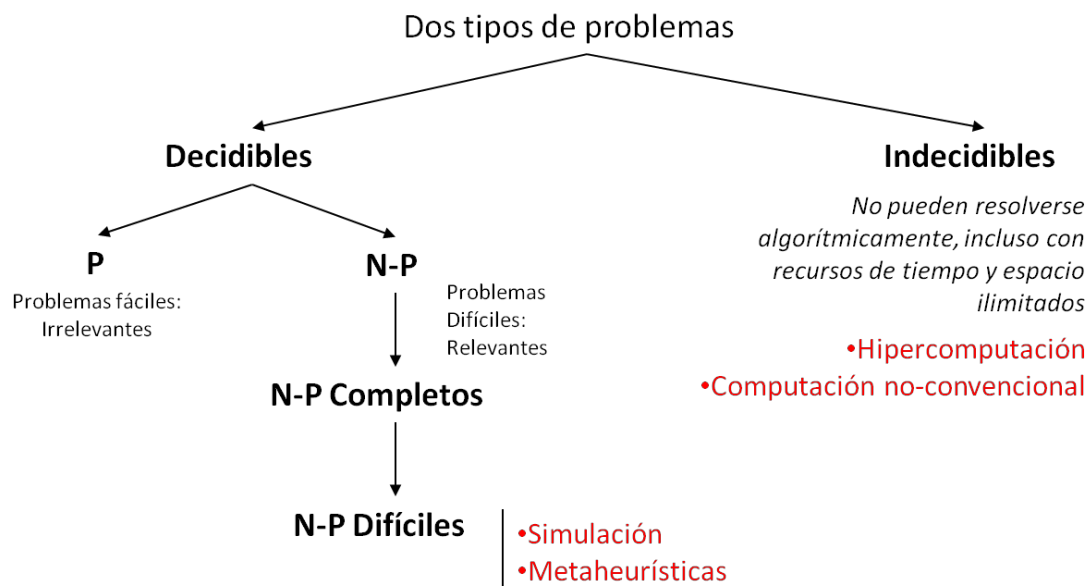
Dos tipos de problemas

Decidibles

Indecidibles

No pueden resolverse algorítmicamente, incluso con recursos de tiempo y espacio ilimitados

•Hipercomputación
•Computación no-convencional

P

Problemas fáciles: Irrelevantes

N-P

Problemas Difíciles: Relevantes

N-P Completos

N-P Difíciles

•Simulación
•Metaheurísticas